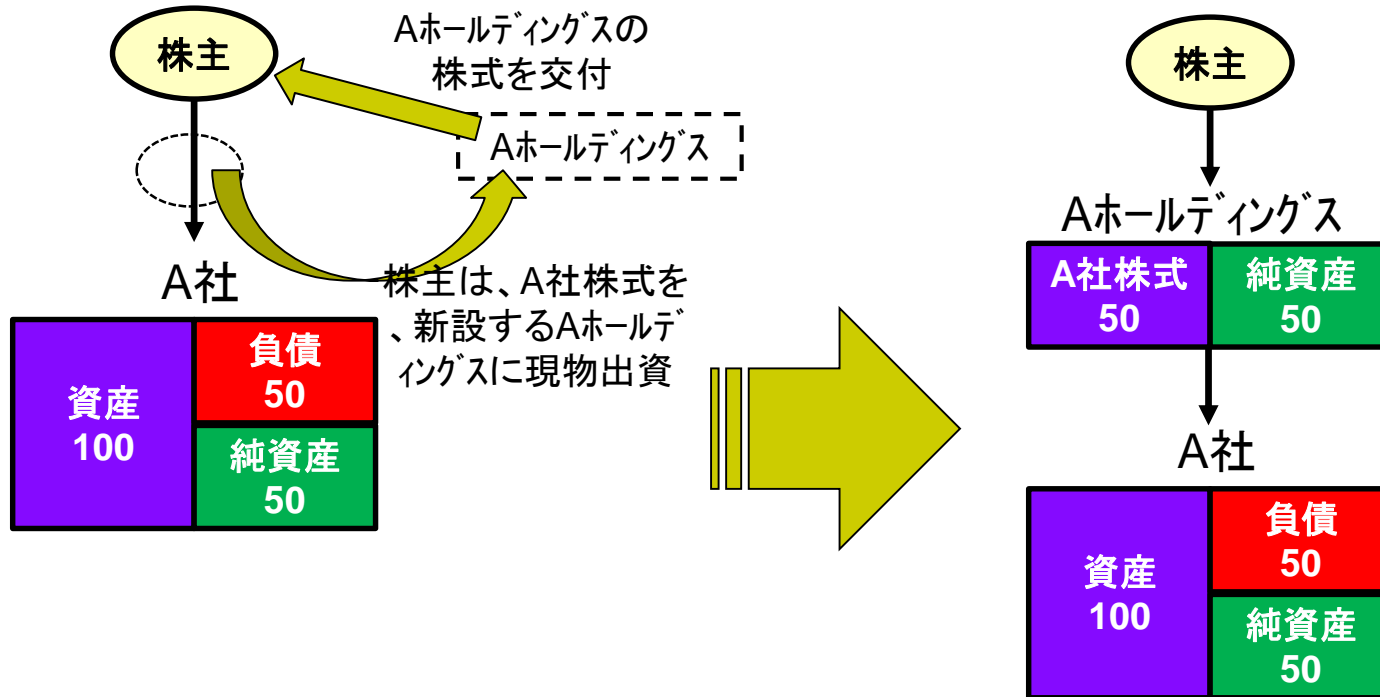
株主

Aホールディングスの株式を交付

Aホールディングス

A社

株主は、A社株式を、新設するAホールディングスに現物出資

資産
100

負債
50

純資産
50

株主

Aホールディングス

A社株式
50

純資産
50

A社

資産
100

負債
50

純資産
50